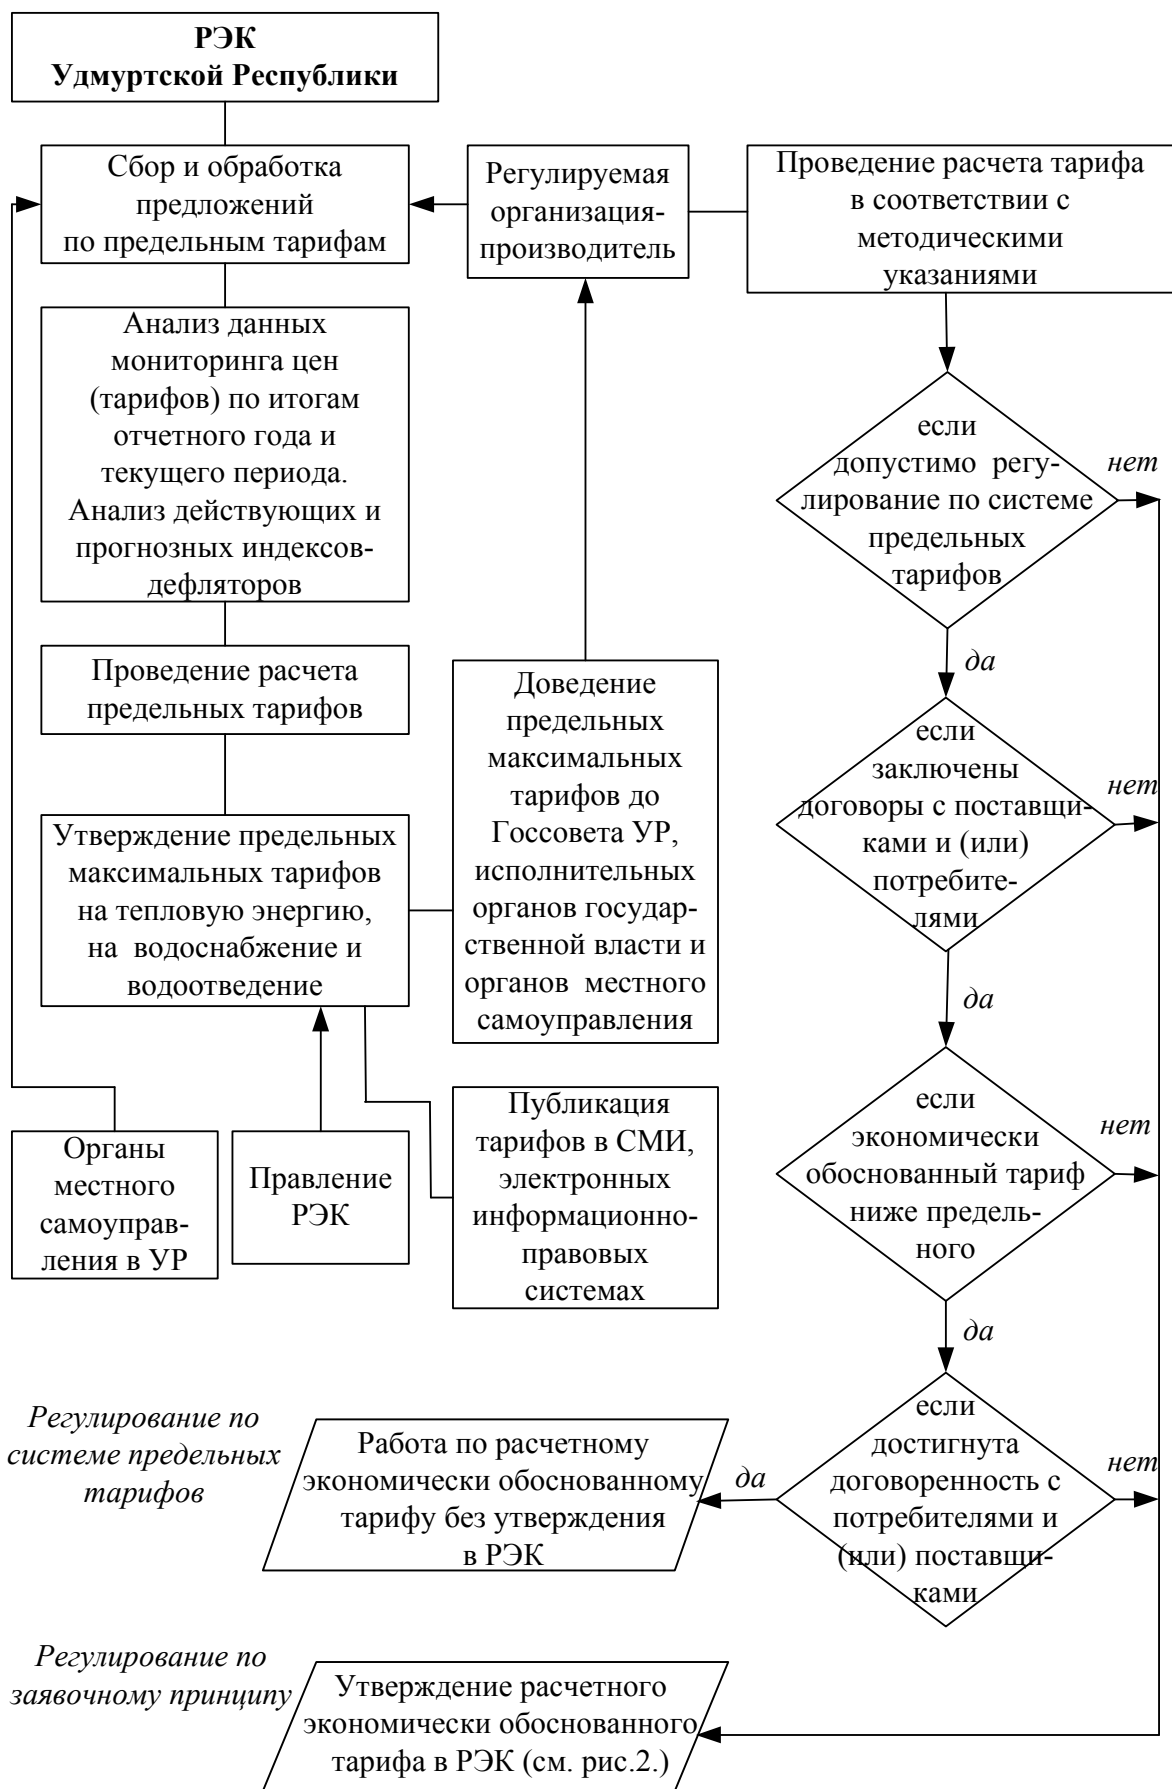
РЭК
Удмуртской Республики

Сбор и обработка предложений по предельным тарифам

Регулируемая организация-производитель

Проведение расчета тарифа в соответствии с методическими указаниями

Анализ данных мониторинга цен (тарифов) по итогам отчетного года и текущего периода. Анализ действующих и прогнозных индексов-дефляторов

если допустимо регулирование по системе предельных тарифов

нет

да

Проведение расчета предельных тарифов

Доведение предельных максимальных тарифов до Госсовета УР, исполнительных органов государственной власти и органов местного самоуправления

если заключены договоры с поставщиками и (или) потребителями

нет

Утверждение предельных максимальных тарифов на тепловую энергию, на водоснабжение и водоотведение

да

если экономически обоснованный тариф ниже предельного

нет

Публикация тарифов в СМИ, электронных информационно-правовых системах

Органы местного самоуправления в УР

Правление РЭК

да

Регулирование по системе предельных тарифов

Работа по расчетному экономически обоснованному тарифу без утверждения в РЭК

да

если достигнута договоренность с потребителями и (или) поставщиками

нет

Регулирование по заявочному принципу

Утверждение расчетного экономически обоснованного тарифа в РЭК (см. рис.2.)